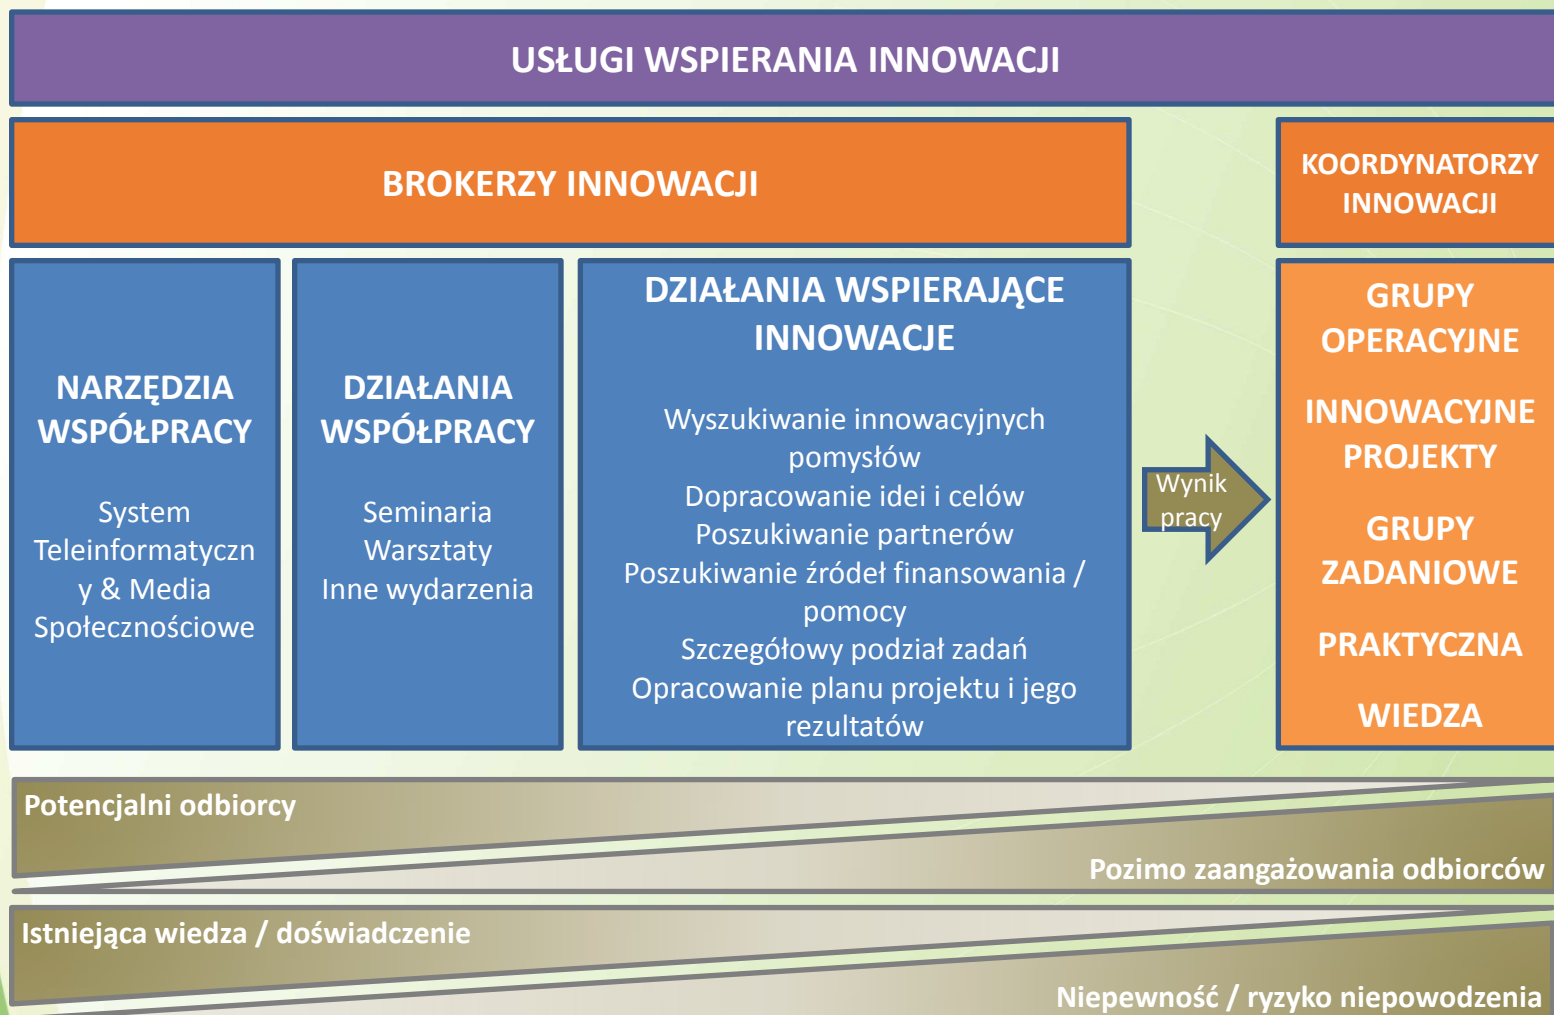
USŁUGI WSPIERANIA INNOWACJI

BROKERZY INNOWACJI

KOORDYNATORZY INNOWACJI

NARZĘDZIA WSPÓŁPRACY

System Teleinformatyczny & Media Społecznościowe

DZIAŁANIA WSPÓŁPRACY

Seminaria
Warsztaty
Inne wydarzenia

DZIAŁANIA WSPIERAJĄCE INNOWACJE

Wyszukiwanie innowacyjnych pomysłów
Dopracowanie idei i celów
Poszukiwanie partnerów
Poszukiwanie źródeł finansowania / pomocy
Szczegółowy podział zadań
Opracowanie planu projektu i jego rezultatów

Wynik pracy

GRUPY OPERACYJNE

INNOWACYJNE PROJEKTY

GRUPY ZADANIOWE

PRAKTYCZNA

WIEDZA

Potencjalni odbiorcy

Pozimo zaangażowania odbiorców

Istniejąca wiedza / doświadczenie

Niepewność / ryzyko niepowodzenia